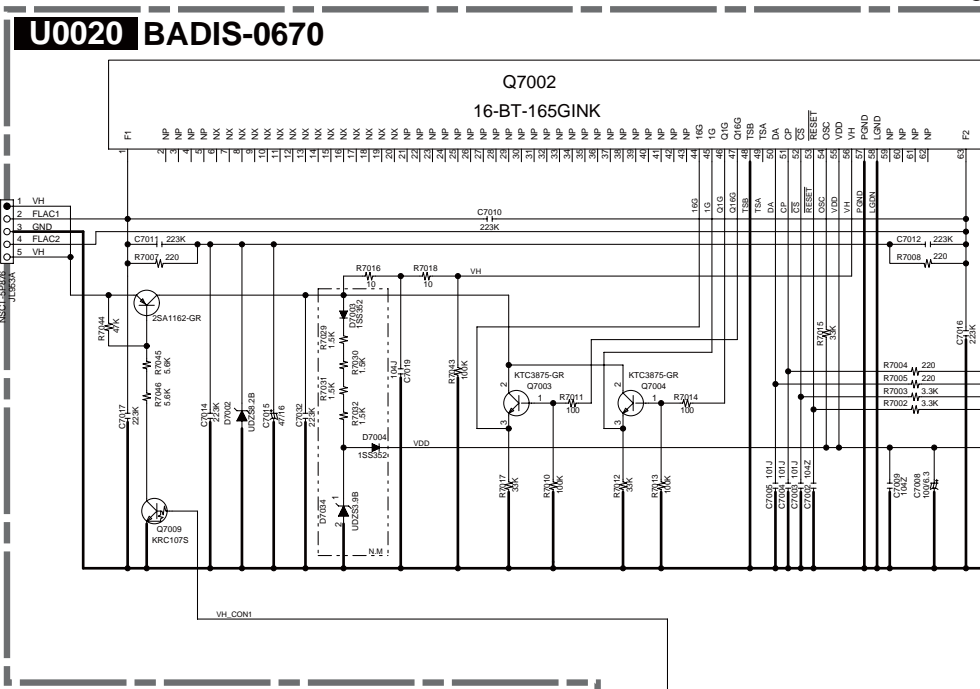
U0020 BADIS-0670

Q7002
16-BT-165GINK

F1 NP NP NP NP NX NX NX NX NX NX NX NX NX NX NX NX NX NX NP NP NP NP NP NP NP NP NP NP NP NP NP NP NP NP NP NP NP NP NP NP NP 16G 1G Q1G Q16G TSB TSA DA CP $\overline{CS}$ $\overline{RESET}$ OSC VDD VH PGND LGND NP NP NP NP F2

1 2 3 4 5 6 7 8 9 10 11 12 13 14 15 16 17 18 19 20 21 22 23 24 25 26 27 28 29 30 31 32 33 34 35 36 37 38 39 40 41 42 43 44 45 46 47 48 49 50 51 52 53 54 55 56 57 58 59 60 61 62 63

16G 1G Q1G Q16G TSB TSA DA CP $\overline{CS}$ $\overline{RESET}$ OSC VDD VH PGND LGDN

1 VH
2 FLAC1
3 GND
4 FLAC2
5 VH

NSCT-5P08 J1353A

C7010 223K
C7011 223K
R7007 220
C7012 223K
R7008 220
R7016 10
R7018 10
VH
2SA1162-GR
R7044 47K
R7045 5.6K
R7046 5.6K
C7017 223K
C7014 223K
D7002 UDZS6.2B
C7015 47/16
C7032 223K
D7030 1SS352
R7029 1.5K
R7030 1.5K
R7031 1.5K
R7032 1.5K
104J C7019
R7043 100K
D7004 1SS352
VDD
D7034 UDZS3.9B
N.M
KTC3875-GR Q7003
R7011 100
KTC3875-GR Q7004
R7014 100
R7015 39K
C7016 223K
R7004 220
R7005 220
R7003 3.3K
R7002 3.3K
R7017 33K
R7010 100K
R7012 33K
R7013 100K
C7005 101J
C7006 101J
C7001 101J
C7002 104Z
C7009 104Z
C7008 100/6.3
Q7009 KRC107S
VH_CON1